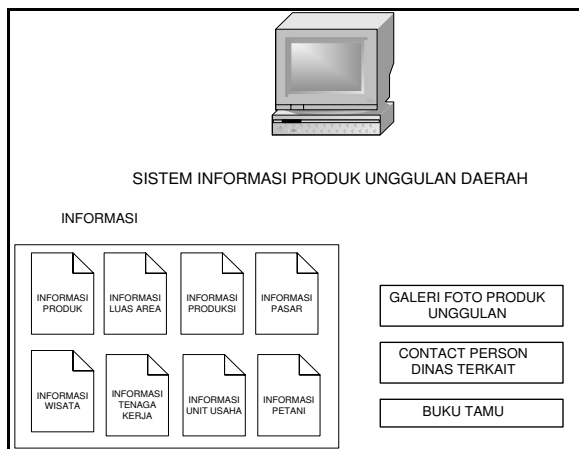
SISTEM INFORMASI PRODUK UNGGULAN DAERAH

INFORMASI

INFORMASI PRODUK

INFORMASI LUAS AREA

INFORMASI PRODUKSI

INFORMASI PASAR

INFORMASI WISATA

INFORMASI TENAGA KERJA

INFORMASI UNIT USAHA

INFORMASI PETANI

GALERI FOTO PRODUK UNGGULAN

CONTACT PERSON DINAS TERKAIT

BUKU TAMU